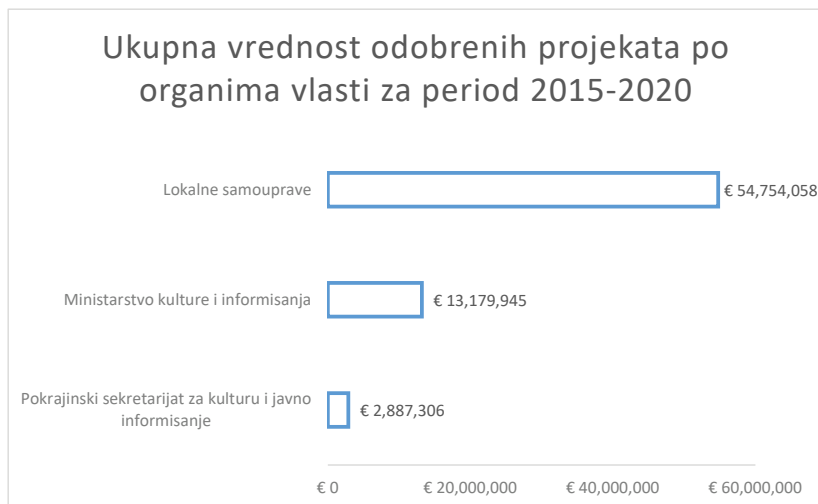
Ukupna vrednost odobrenih projekata po organima vlasti za period 2015-2020

Lokalne samouprave
€ 54,754,058

Ministarstvo kulture i informisanja
€ 13,179,945

Pokrajinski sekretarijat za kulturu i javno informisanje
€ 2,887,306

€ 0
€ 20,000,000
€ 40,000,000
€ 60,000,000